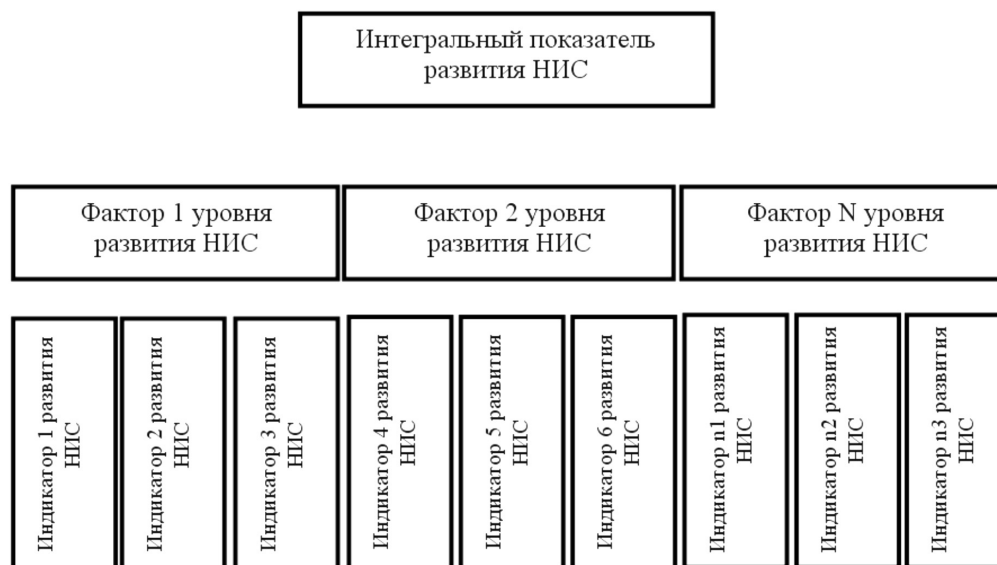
Интегральный показатель развития НИС

Фактор 1 уровня развития НИС

Фактор 2 уровня развития НИС

Фактор N уровня развития НИС

Индикатор 1 развития НИС

Индикатор 2 развития НИС

Индикатор 3 развития НИС

Индикатор 4 развития НИС

Индикатор 5 развития НИС

Индикатор 6 развития НИС

Индикатор n1 развития НИС

Индикатор n2 развития НИС

Индикатор n3 развития НИС